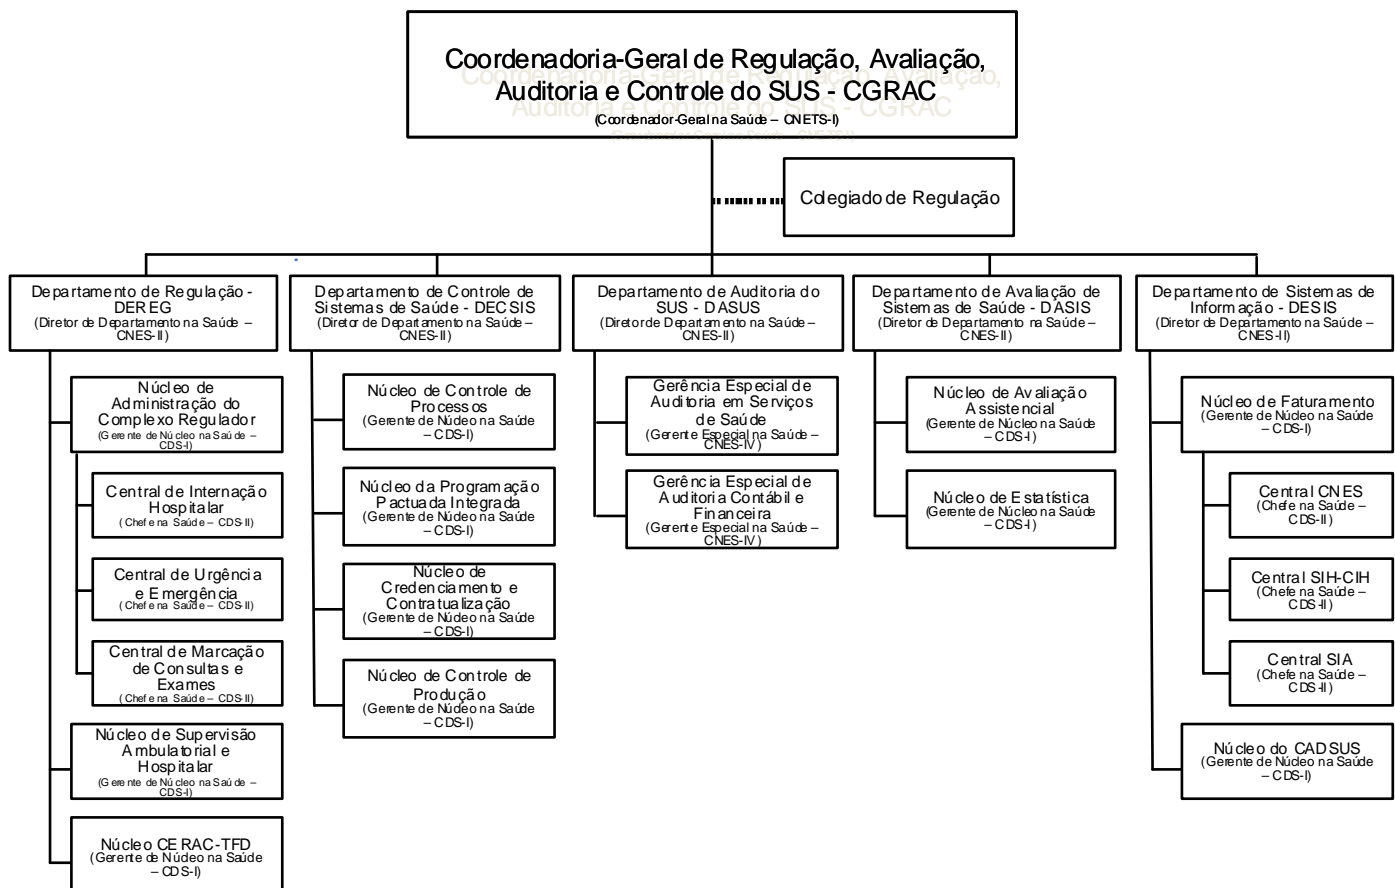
Coordenadoria-Geral de Regulação, Avaliação, Auditoria e Controle do SUS - CGRAC
(Coordenador-Geral na Saúde – CNETS-I)

Colegiado de Regulação

Departamento de Regulação - DEREG
(Diretor de Departamento na Saúde – CNES-II)

Núcleo de Administração do Complexo Regulador
(Gerente de Núcleo na Saúde – CDS-I)

Central de Internação Hospitalar
(Chefe na Saúde – CDS-II)

Central de Urgência e Emergência
(Chefe na Saúde – CDS-II)

Central de Marcação de Consultas e Exames
(Chefe na Saúde – CDS-II)

Núcleo de Supervisão Ambulatorial e Hospitalar
(Gerente de Núcleo na Saúde – CDS-I)

Núcleo CERAC-TFD
(Gerente de Núcleo na Saúde – CDS-I)

Departamento de Controle de Sistemas de Saúde - DECSIS
(Diretor de Departamento na Saúde – CNES-II)

Núcleo de Controle de Processos
(Gerente de Núcleo na Saúde – CDS-I)

Núcleo da Programação Pactuada Integrada
(Gerente de Núcleo na Saúde – CDS-I)

Núcleo de Credenciamento e Contratualização
(Gerente de Núcleo na Saúde – CDS-I)

Núcleo de Controle de Produção
(Gerente de Núcleo na Saúde – CDS-I)

Departamento de Auditoria do SUS - DASUS
(Diretor de Departamento na Saúde – CNES-II)

Gerência Especial de Auditoria em Serviços de Saúde
(Gerente Especial na Saúde – CNES-IV)

Gerência Especial de Auditoria Contábil e Financeira
(Gerente Especial na Saúde – CNES-IV)

Departamento de Avaliação de Sistemas de Saúde - DASIS
(Diretor de Departamento na Saúde – CNES-II)

Núcleo de Avaliação Assistencial
(Gerente de Núcleo na Saúde – CDS-I)

Núcleo de Estatística
(Gerente de Núcleo na Saúde – CDS-I)

Departamento de Sistemas de Informação - DESIS
(Diretor de Departamento na Saúde – CNES-II)

Núcleo de Faturamento
(Gerente de Núcleo na Saúde – CDS-I)

Central CNES
(Chefe na Saúde – CDS-II)

Central SIH-CIH
(Chefe na Saúde – CDS-II)

Central SIA
(Chefe na Saúde – CDS-II)

Núcleo do CADSUS
(Gerente de Núcleo na Saúde – CDS-I)